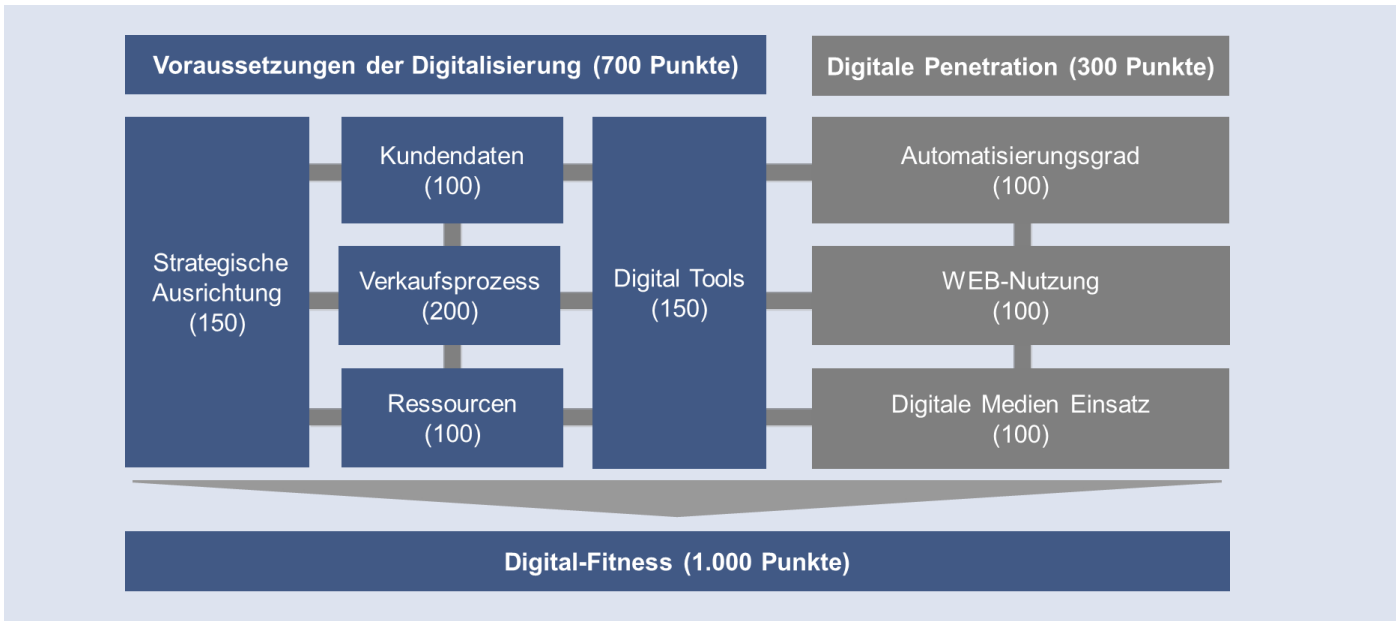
Voraussetzungen der Digitalisierung (700 Punkte)

Digitale Penetration (300 Punkte)

Strategische Ausrichtung (150)

Kundendaten (100)

Verkaufsprozess (200)

Ressourcen (100)

Digital Tools (150)

Automatisierungsgrad (100)

WEB-Nutzung (100)

Digitale Medien Einsatz (100)

Digital-Fitness (1.000 Punkte)